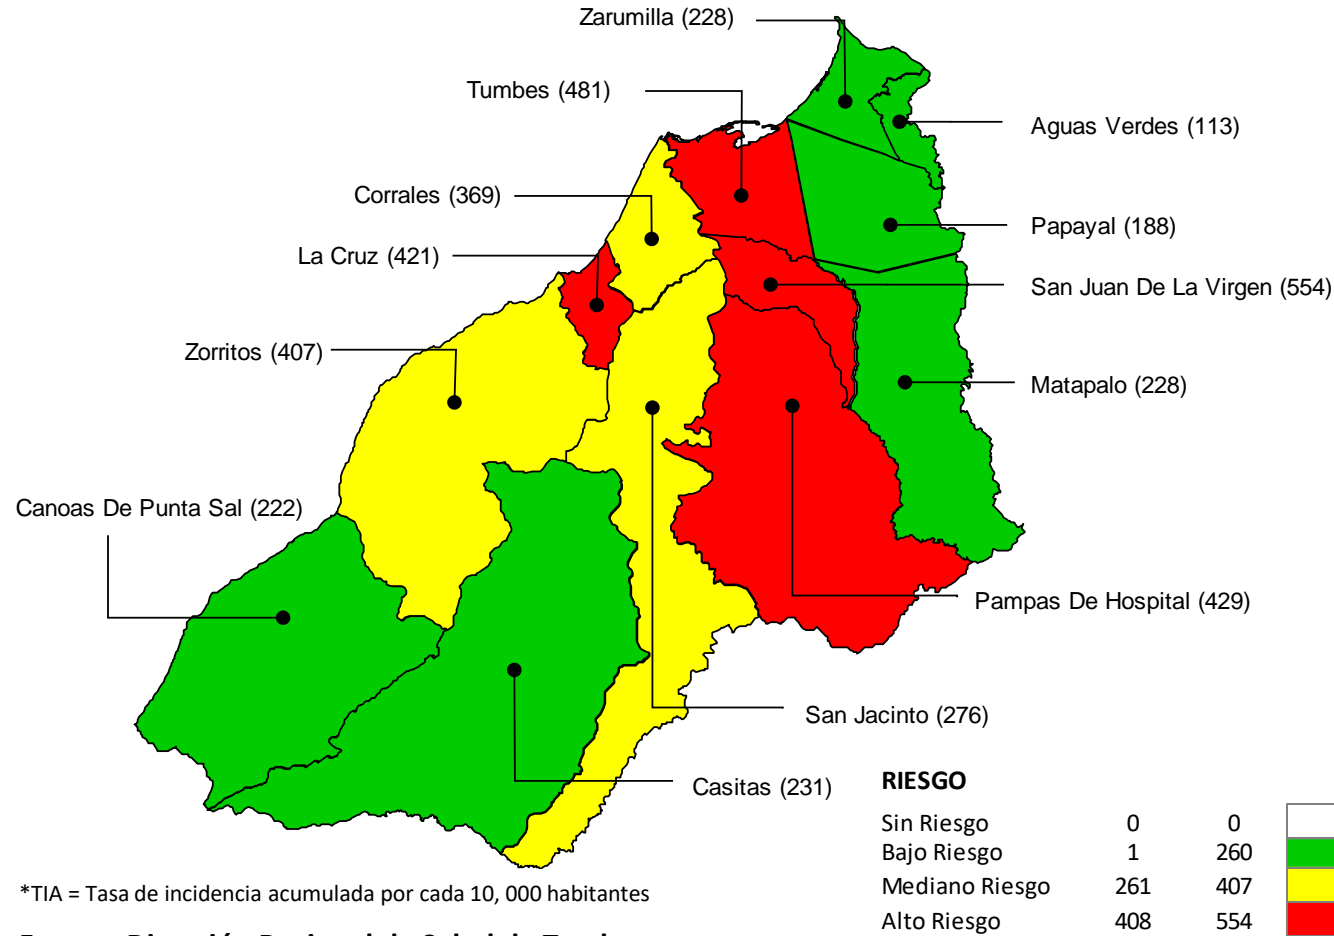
Zarumilla (228)

Tumbes (481)

Aguas Verdes (113)

Corrales (369)

Papayal (188)

La Cruz (421)

San Juan De La Virgen (554)

Zorritos (407)

Matapalo (228)

Canoas De Punta Sal (222)

Pampas De Hospital (429)

San Jacinto (276)

Casitas (231)

RIESGO

| | | |
|---|---|---|
| Sin Riesgo | 0 | 0 |
| Bajo Riesgo | 1 | 260 |
| Mediano Riesgo | 261 | 407 |
| Alto Riesgo | 408 | 554 |

*TIA = Tasa de incidencia acumulada por cada 10, 000 habitantes

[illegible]